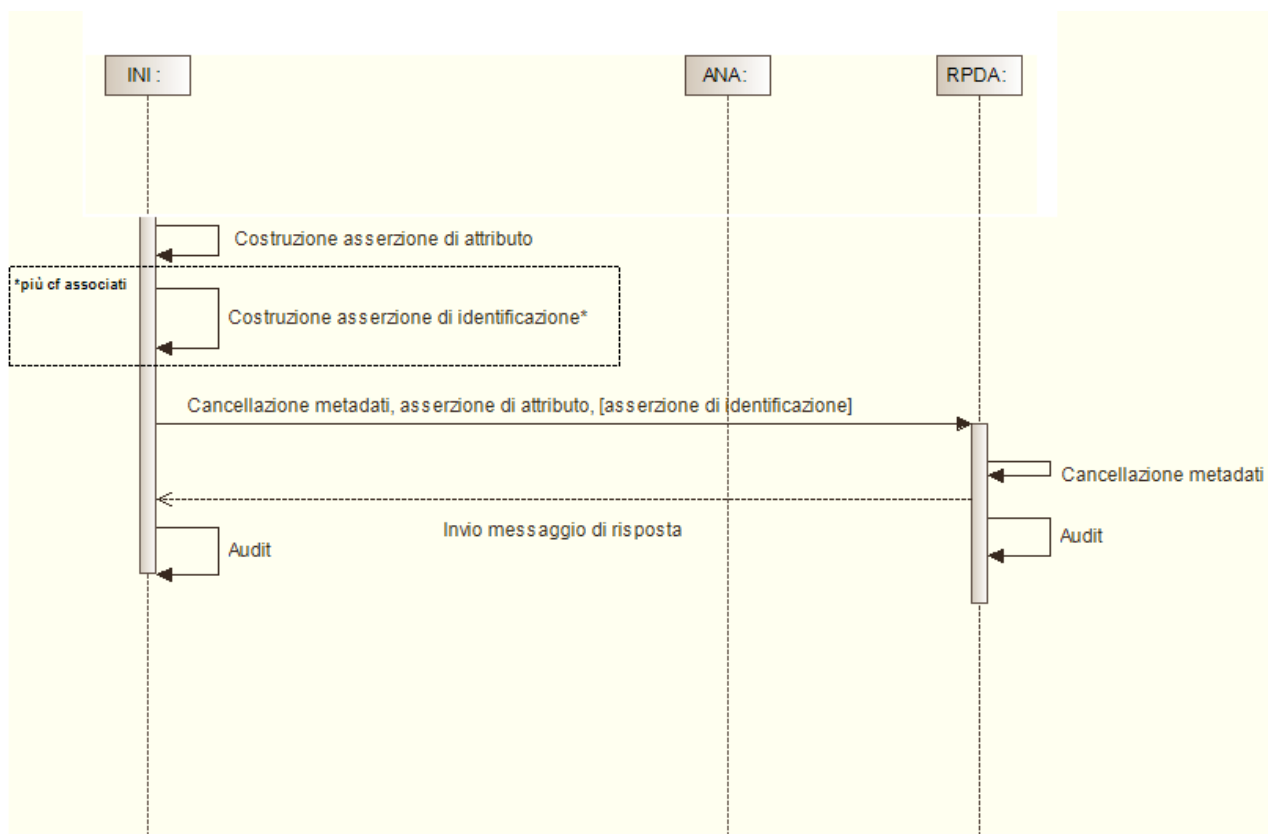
INI :

ANA:

RPDA:

Costruzione asserzione di attributo

*più cf associati

Costruzione asserzione di identificazione*

Cancellazione metadati, asserzione di attributo, [asserzione di identificazione]

Cancellazione metadati

Invio messaggio di risposta

Audit

Audit